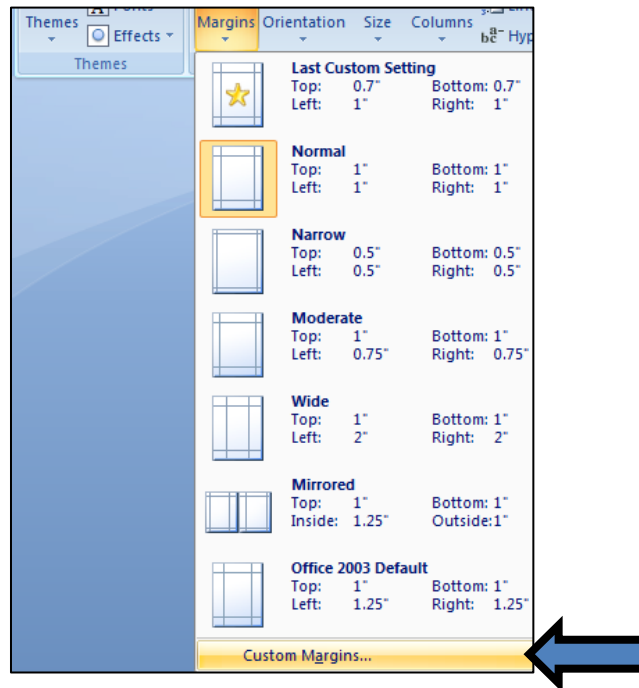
Themes
Effects
Themes
Margins Orientation Size Columns
$b\bar{c}^{a-}$ Hyp

Last Custom Setting
Top: 0.7" Bottom: 0.7"
Left: 1" Right: 1"

Normal
Top: 1" Bottom: 1"
Left: 1" Right: 1"

Narrow
Top: 0.5" Bottom: 0.5"
Left: 0.5" Right: 0.5"

Moderate
Top: 1" Bottom: 1"
Left: 0.75" Right: 0.75"

Wide
Top: 1" Bottom: 1"
Left: 2" Right: 2"

Mirrored
Top: 1" Bottom: 1"
Inside: 1.25" Outside:1"

Office 2003 Default
Top: 1" Bottom: 1"
Left: 1.25" Right: 1.25"

Custom Margins...